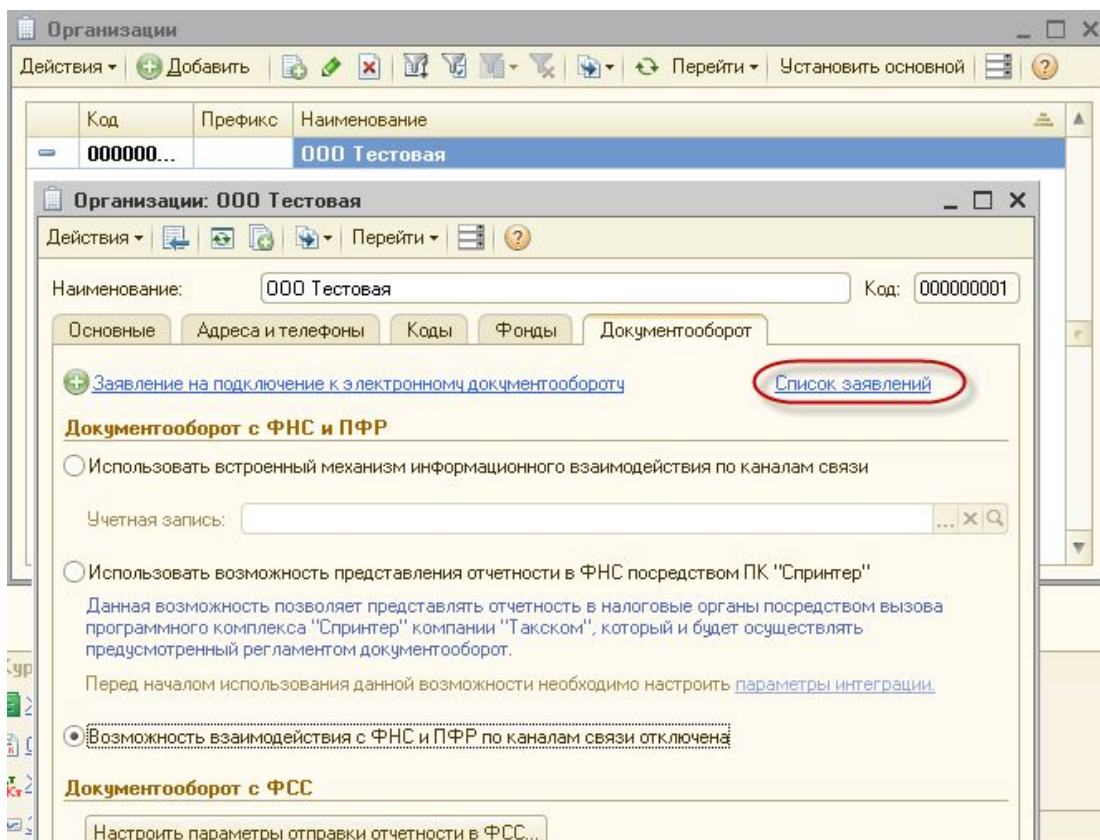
Организации

Действия ▾ Добавить Перейти ▾ Установить основной

| Код | Префикс | Наименование |
|---|---|---|
| 000000... | | ООО Тестовая |

Организации: ООО Тестовая

Действия ▾ Перейти ▾

Наименование: ООО Тестовая Код: 000000001

Основные Адреса и телефоны Коды Фонды Документооборот

Заявление на подключение к электронному документообороту Список заявлений

Документооборот с ФНС и ПФР

Использовать встроенный механизм информационного взаимодействия по каналам связи

Учетная запись:

Использовать возможность представления отчетности в ФНС посредством ПК "Спринтер"

Данная возможность позволяет представлять отчетность в налоговые органы посредством вызова программного комплекса "Спринтер" компании "Такском", который и будет осуществлять предусмотренный регламентом документооборот.

Перед началом использования данной возможности необходимо настроить параметры интеграции.

Возможность взаимодействия с ФНС и ПФР по каналам связи отключена

Документооборот с ФСС

Настроить параметры отправки отчетности в ФСС...